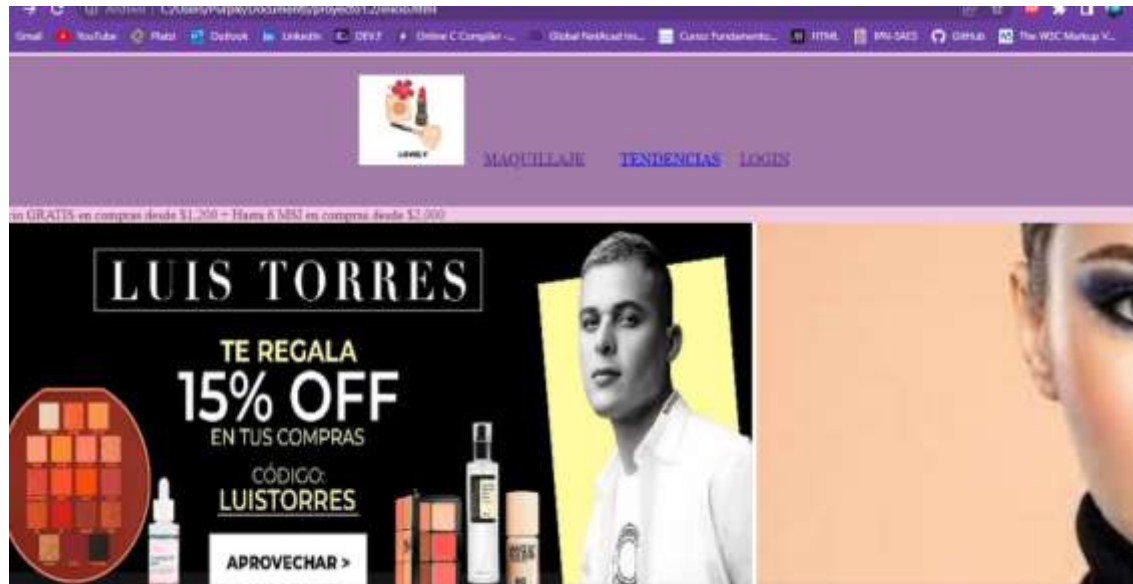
Archivo | C:/Users/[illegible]/Documents/proyecto1.2/inicio.html

Gmail YouTube Platzi Outlook LinkedIn DEV.F Online C Compiler -... Global NetAcad ins... Curso Fundamento... HTML IPN-SAES GitHub The W3C Markup V...

LOVELY

MAQUILLAJE TENDENCIAS LOGIN

ío GRATIS en compras desde $1,200 + Hasta 6 MSI en compras desde $2,000

LUIS TORRES

TE REGALA
15% OFF
EN TUS COMPRAS

CÓDIGO:
LUISTORRES

APROVECHAR >